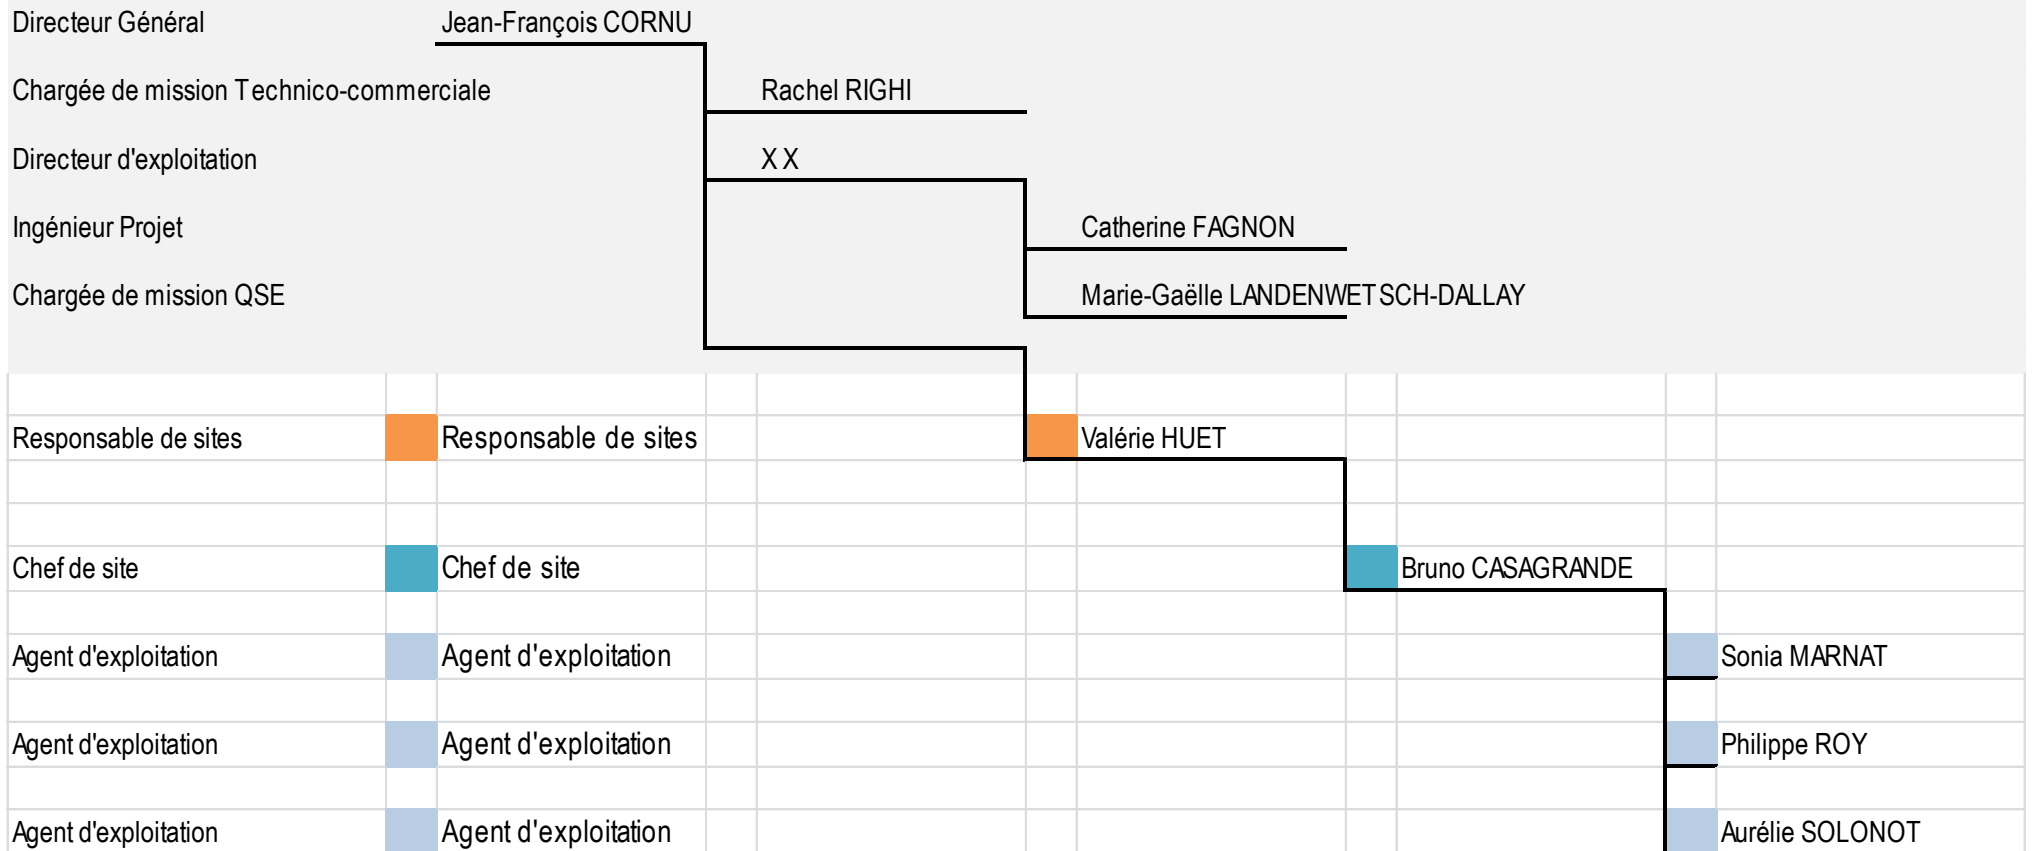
Directeur Général	Jean-François CORNU

Chargée de mission Technico-commerciale	Rachel RIGHI

Directeur d'exploitation	X X

Ingénieur Projet	Catherine FAGNON

Chargée de mission QSE	Marie-Gaëlle LANDENWETSCH-DALLAY

Responsable de sites	Responsable de sites	Valérie HUET

Chef de site	Chef de site	Bruno CASAGRANDE

Agent d'exploitation	Agent d'exploitation	Sonia MARNAT

Agent d'exploitation	Agent d'exploitation	Philippe ROY

Agent d'exploitation	Agent d'exploitation	Aurélie SOLONOT